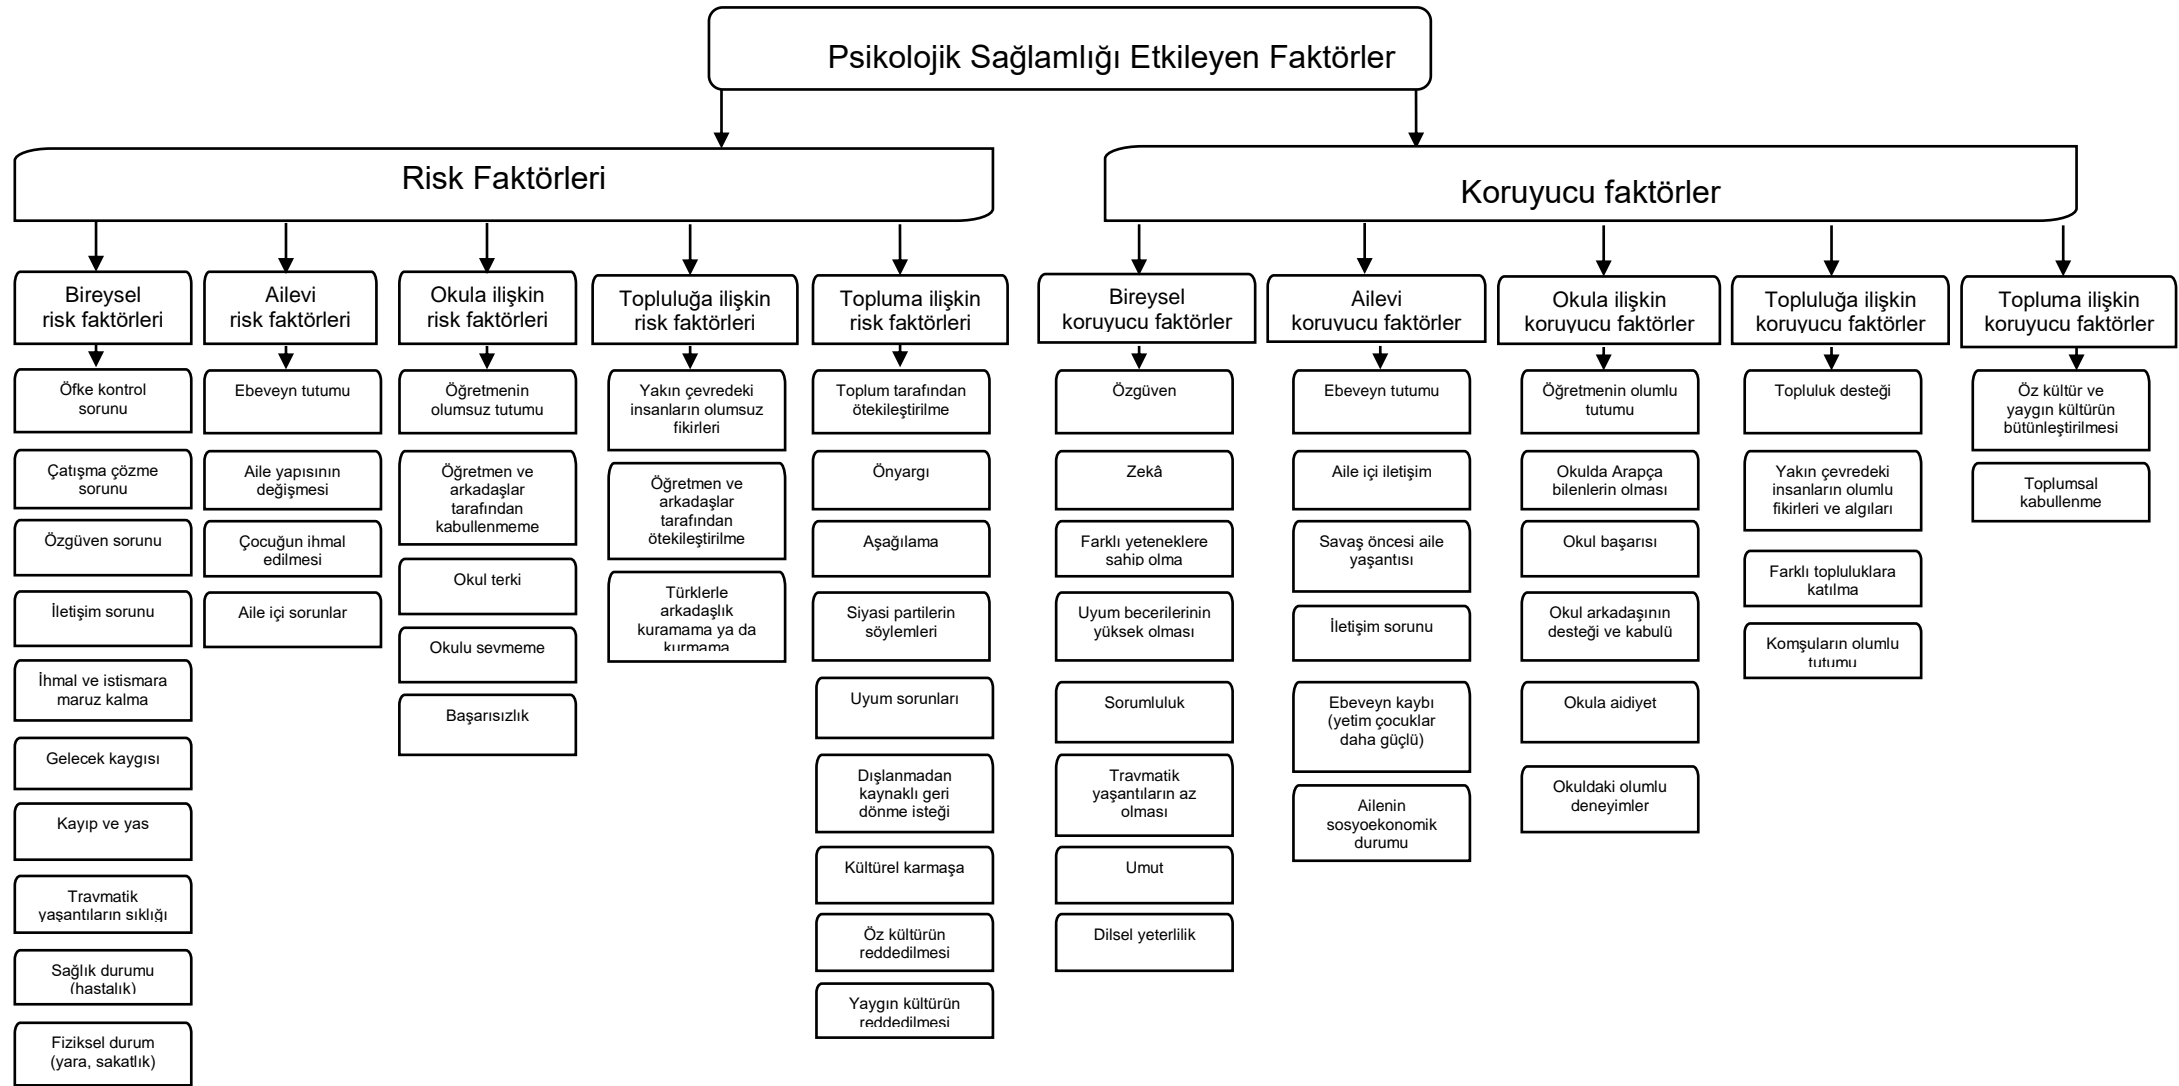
Psikolojik Sağlamlığı Etkileyen Faktörler

Risk Faktörleri

Bireysel risk faktörleri

Öfke kontrol sorunu

Çatışma çözme sorunu

Özgüven sorunu

İletişim sorunu

İhmal ve istismara maruz kalma

Gelecek kaygısı

Kayıp ve yas

Travmatik yaşantıların sıklığı

Sağlık durumu (hastalık)

Fiziksel durum (yara, sakatlık)

Ailevi risk faktörleri

Ebeveyn tutumu

Aile yapısının değişmesi

Çocuğun ihmal edilmesi

Aile içi sorunlar

Okula ilişkin risk faktörleri

Öğretmenin olumsuz tutumu

Öğretmen ve arkadaşlar tarafından kabullenmeme

Okul terki

Okulu sevmeme

Başarısızlık

Topluluğa ilişkin risk faktörleri

Yakın çevredeki insanların olumsuz fikirleri

Öğretmen ve arkadaşlar tarafından ötekileştirilme

Türklerle arkadaşlık kuramama ya da kurmama

Topluma ilişkin risk faktörleri

Toplum tarafından ötekileştirilme

Önyargı

Aşağılama

Siyasi partilerin söylemleri

Uyum sorunları

Dışlanmadan kaynaklı geri dönme isteği

Kültürel karmaşa

Öz kültürün reddedilmesi

Yaygın kültürün reddedilmesi

Koruyucu faktörler

Bireysel koruyucu faktörler

Özgüven

Zekâ

Farklı yeteneklere sahip olma

Uyum becerilerinin yüksek olması

Sorumluluk

Travmatik yaşantıların az olması

Umut

Dilsel yeterlilik

Ailevi koruyucu faktörler

Ebeveyn tutumu

Aile içi iletişim

Savaş öncesi aile yaşantısı

İletişim sorunu

Ebeveyn kaybı (yetim çocuklar daha güçlü)

Ailenin sosyoekonomik durumu

Okula ilişkin koruyucu faktörler

Öğretmenin olumlu tutumu

Okulda Arapça bilenlerin olması

Okul başarısı

Okul arkadaşının desteği ve kabulü

Okula aidiyet

Okuldaki olumlu deneyimler

Topluluğa ilişkin koruyucu faktörler

Topluluk desteği

Yakın çevredeki insanların olumlu fikirleri ve algıları

Farklı topluluklara katılma

Komşuların olumlu tutumu

Topluma ilişkin koruyucu faktörler

Öz kültür ve yaygın kültürün bütünleştirilmesi

Toplumsal kabullenme